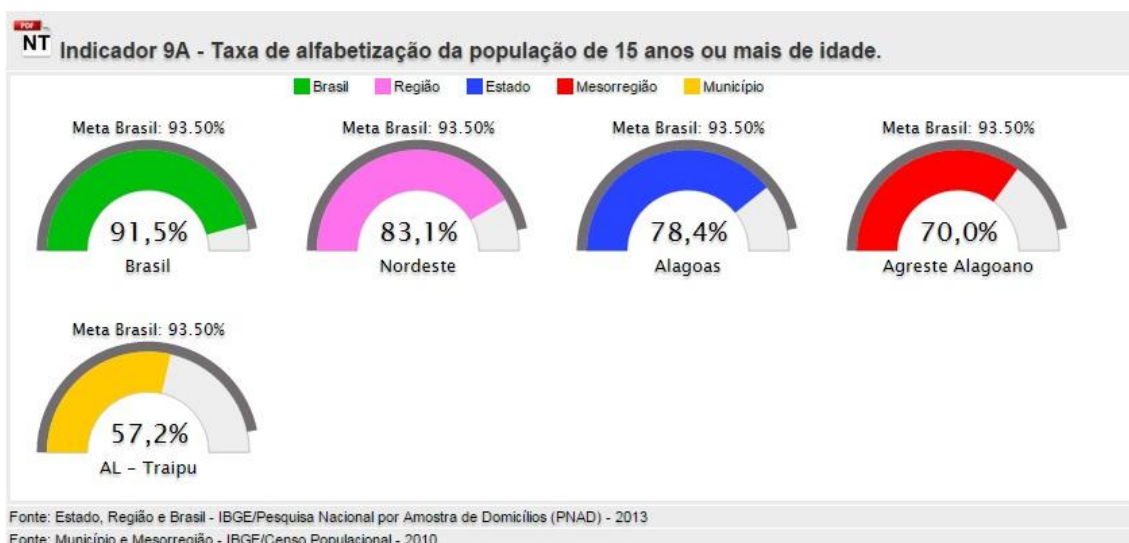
PDF
NT Indicador 9A - Taxa de alfabetização da população de 15 anos ou mais de idade.

Brasil Região Estado Mesorregião Município

Meta Brasil: 93.50%
91,5%
Brasil

Meta Brasil: 93.50%
83,1%
Nordeste

Meta Brasil: 93.50%
78,4%
Alagoas

Meta Brasil: 93.50%
70,0%
Agreste Alagoano

Meta Brasil: 93.50%
57,2%
AL - Traipu

Fonte: Estado, Região e Brasil - IBGE/Pesquisa Nacional por Amostra de Domicílios (PNAD) - 2013
Fonte: Município e Mesorregião - IBGE/Censo Populacional - 2010